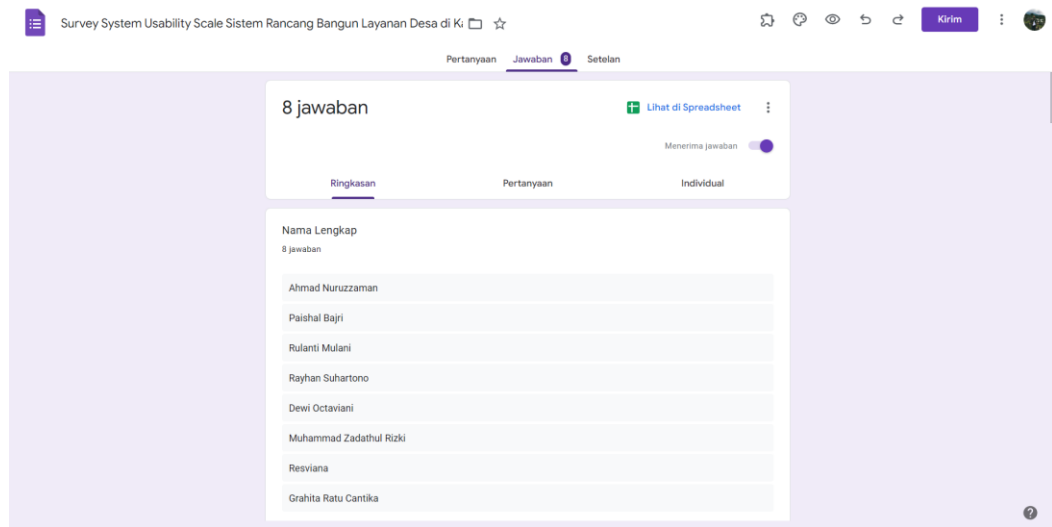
Survey System Usability Scale Sistem Rancang Bangun Layanan Desa di K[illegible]

Kirim

Pertanyaan Jawaban 8 Setelan

8 jawaban

Lihat di Spreadsheet

Menerima jawaban

Ringkasan Pertanyaan Individual

Nama Lengkap
8 jawaban

Ahmad Nuruzzaman

Paishal Bajri

Rulanti Mulani

Rayhan Suhartono

Dewi Octaviani

Muhammad Zadathul Rizki

Resviana

Grahita Ratu Cantika